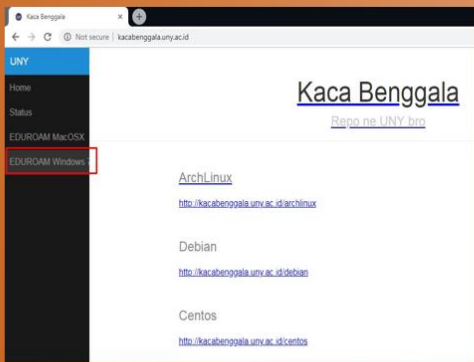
Kaca Benggala

Not secure | kacabenggala.uny.ac.id

UNY

Home

Status

EDUROAM MacOSX

EDUROAM Windows 7

Kaca Benggala

Repo ne UNY bro

ArchLinux

http://kacabenggala.uny.ac.id/archlinux

Debian

http://kacabenggala.uny.ac.id/debian

Centos

http://kacabenggala.uny.ac.id/centos